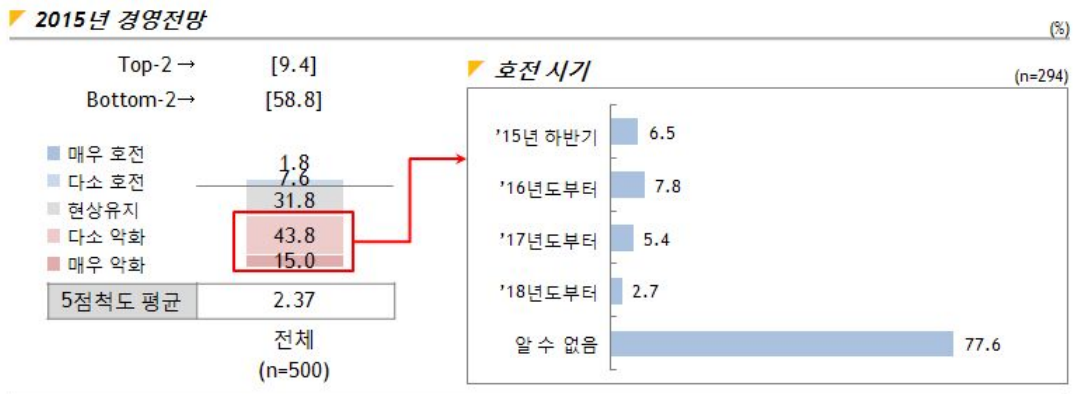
2015년 경영전망

(%)

Top-2 → [9.4]

Bottom-2→ [58.8]

매우 호전
다소 호전
현상유지
다소 악화
매우 악화

1.8
7.6
31.8
43.8
15.0

| 5점척도 평균 | 2.37 |
|---|---|

전체
(n=500)

호전 시기

(n=294)

'15년 하반기 6.5
'16년도부터 7.8
'17년도부터 5.4
'18년도부터 2.7
알 수 없음 77.6